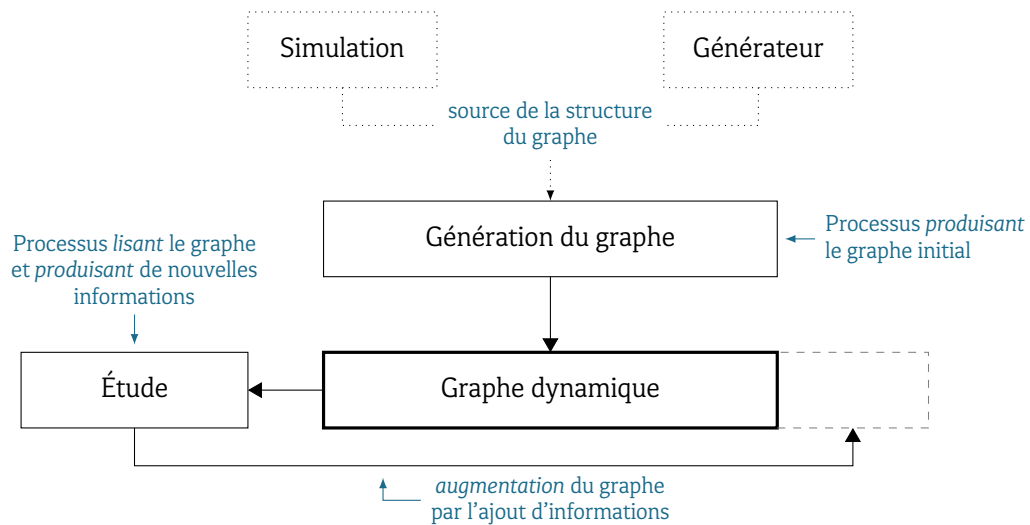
Simulation

Générateur

source de la structure du graphe

Génération du graphe

Processus *produisant* le graphe initial

Processus *lisant* le graphe et *produisant* de nouvelles informations

Étude

Graphe dynamique

*augmentation* du graphe par l'ajout d'informations